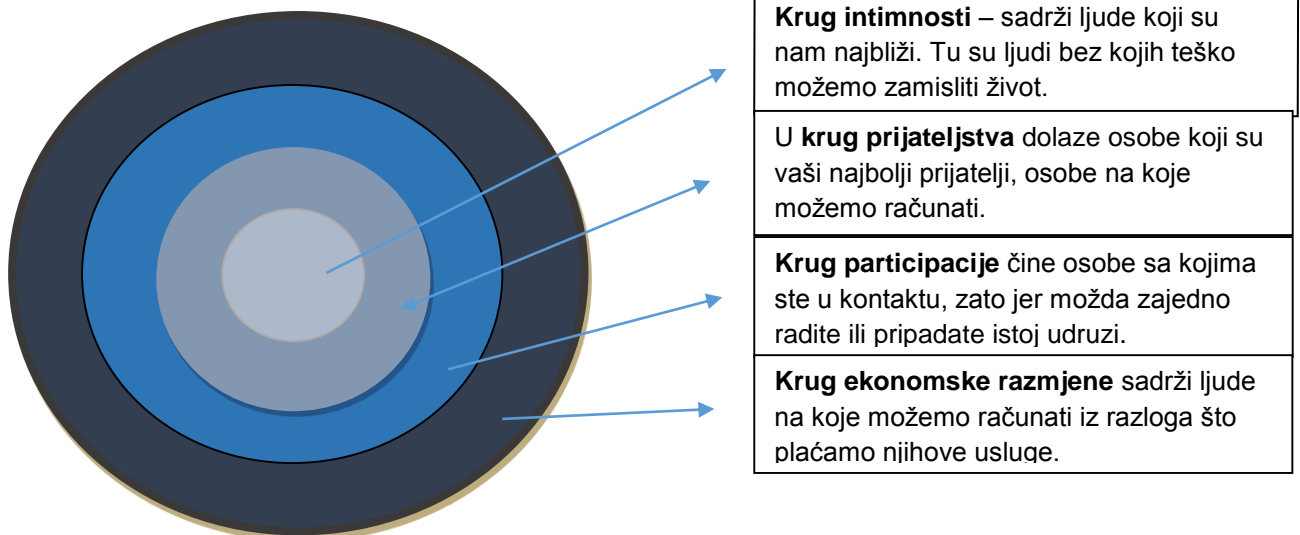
**Krug intimnosti** – sadrži ljude koji su nam najbliži. Tu su ljudi bez kojih teško možemo zamisliti život.

U **krug prijateljstva** dolaze osobe koji su vaši najbolji prijatelji, osobe na koje možemo računati.

**Krug participacije** čine osobe sa kojima ste u kontaktu, zato jer možda zajedno radite ili pripadate istoj udruzi.

**Krug ekonomske razmjene** sadrži ljude na koje možemo računati iz razloga što plaćamo njihove usluge.